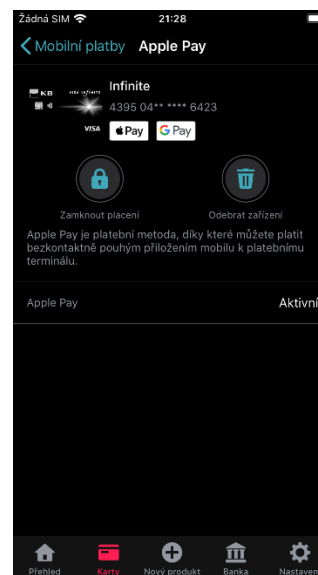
Žádná SIM 21:28

Mobilní platby Apple Pay

KB VISA INFINITE

Infinite
4395 04** **** 6423

VISA Pay G Pay

Zamknout placení

Odebrat zařízení

Apple Pay je platební metoda, díky které můžete platit bezkontaktně pouhým přiložením mobilu k platebnímu terminálu.

Apple Pay Aktivní

Přehled Karty Nový produkt Banka Nastaven